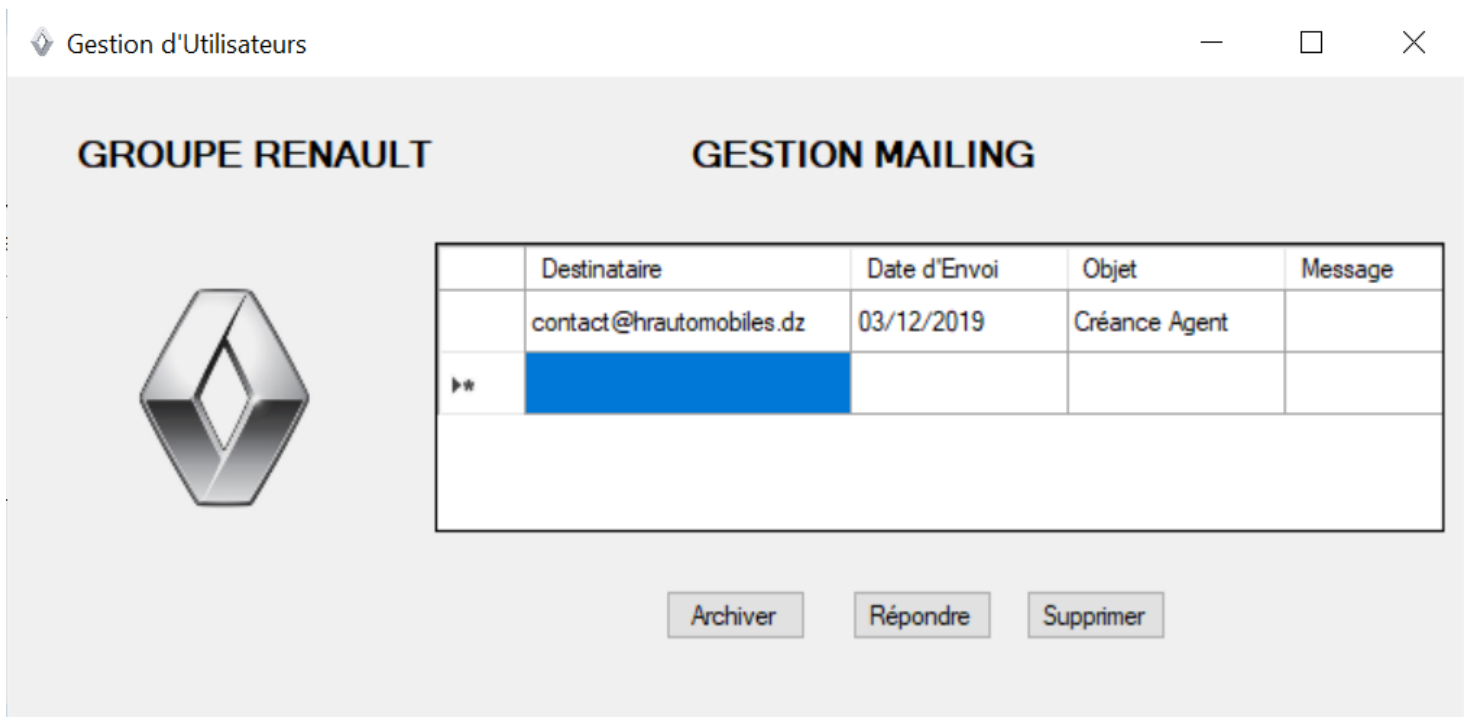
Gestion d'Utilisateurs

GROUPE RENAULT

GESTION MAILING

| | Destinataire | Date d'Envoi | Objet | Message |
|---|---|---|---|---|
| | contact@hrautomobiles.dz | 03/12/2019 | Créance Agent | |
| * | | | | |

Archiver

Répondre

Supprimer